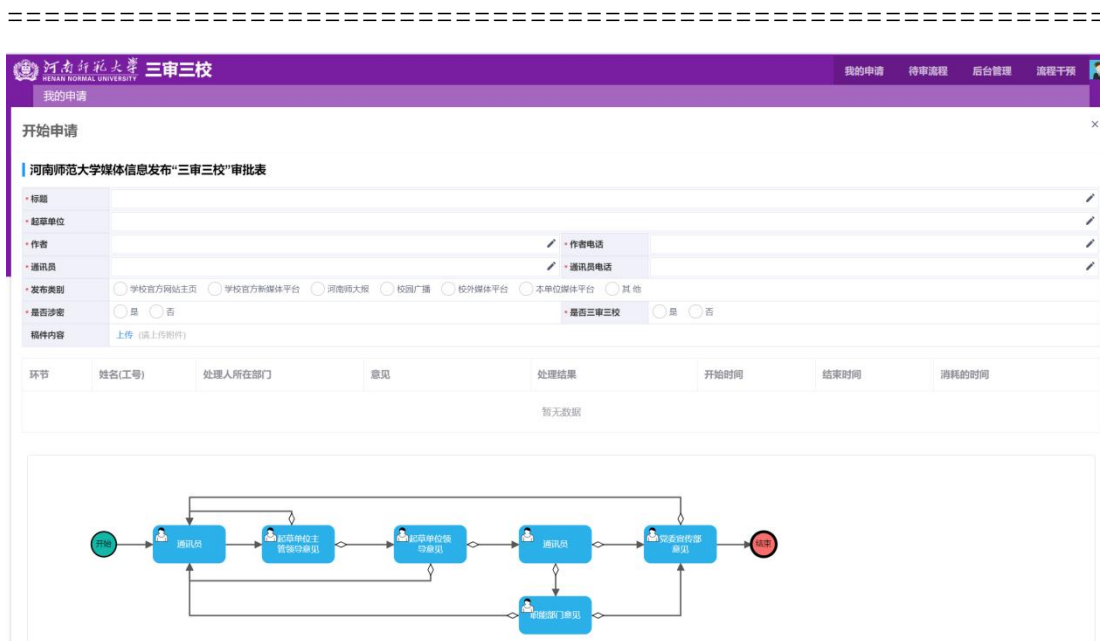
==========================================================

河南师范大学 HENAN NORMAL UNIVERSITY 三审三校

我的申请 待审流程 后台管理 流程干预

我的申请

开始申请

×

河南师范大学媒体信息发布"三审三校"审批表

| | | | |
|---|---|---|---|
| • 标题 | | | |
| • 起草单位 | | | |
| • 作者 | | • 作者电话 | |
| • 通讯员 | | • 通讯员电话 | |
| • 发布类别 | 学校官方网站主页 学校官方新媒体平台 河南师大报 校园广播 校外媒体平台 本单位媒体平台 其他 | | |
| • 是否涉密 | 是 否 | • 是否三审三校 | 是 否 |
| 稿件内容 | 上传 (请上传附件) | | |

| 环节 | 姓名(工号) | 处理人所在部门 | 意见 | 处理结果 | 开始时间 | 结束时间 | 消耗的时间 |
|---|---|---|---|---|---|---|---|
| | | | | 暂无数据 | | | |

开始 通讯员 起草单位主管领导意见 起草单位领导意见 通讯员 党委宣传部意见 结束 职能部门意见